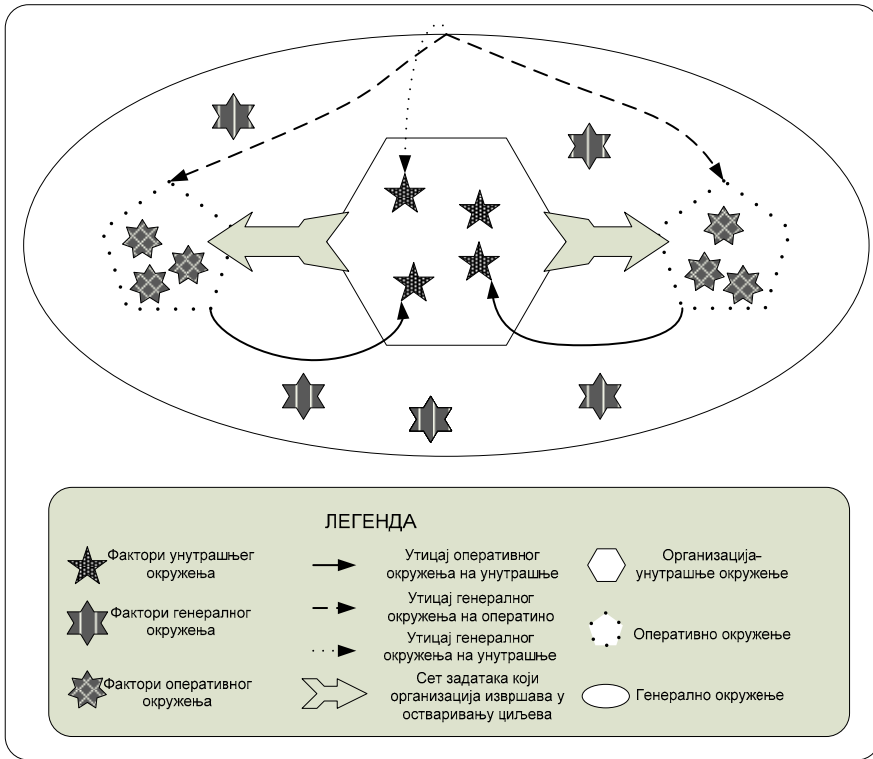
ЛЕГЕНДА

Фактори унутрашњег окружења

Утицај оперативног окружења на унутрашње

Организација- унутрашње окружење

Фактори генералног окружења

Утицај генералног окружења на оперативно

Утицај генералног окружења на унутрашње

Оперативно окружење

Фактори оперативног окружења

Сет задатака који организација извршава у остваривању циљева

Генерално окружење